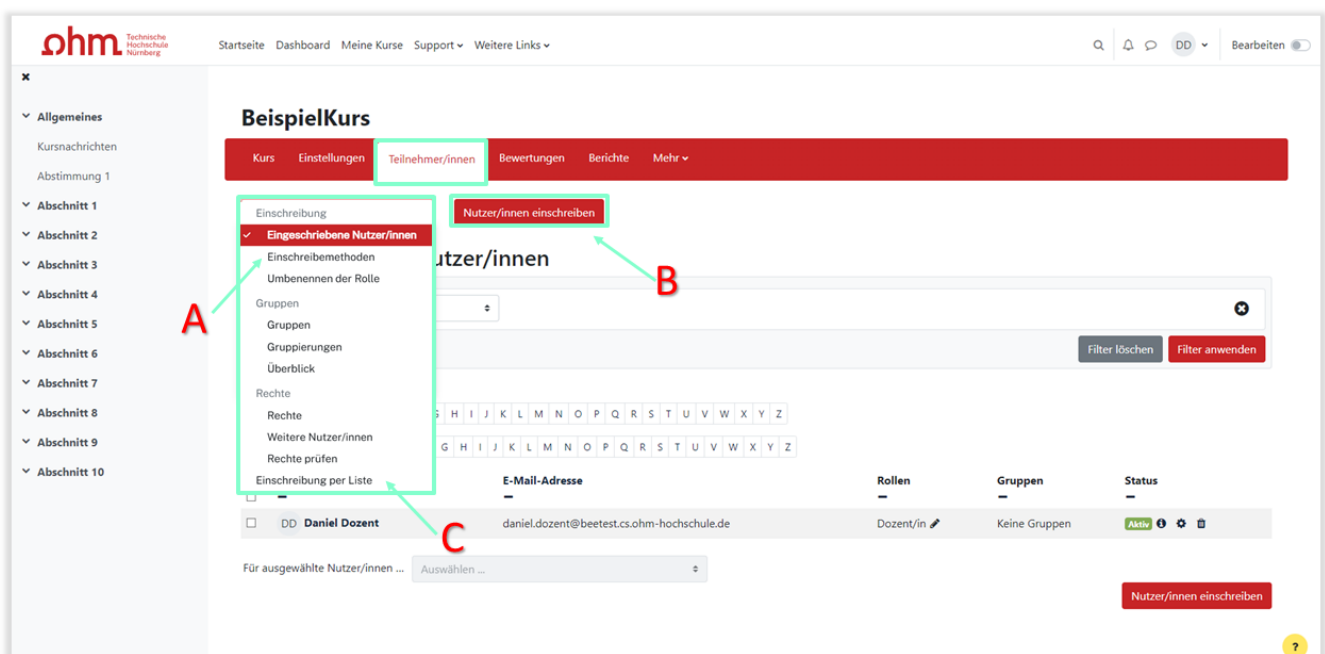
ohm Technische Hochschule Nürnberg

Startseite Dashboard Meine Kurse Support Weitere Links

DD Bearbeiten

×

Allgemeines
Kursnachrichten
Abstimmung 1
Abschnitt 1
Abschnitt 2
Abschnitt 3
Abschnitt 4
Abschnitt 5
Abschnitt 6
Abschnitt 7
Abschnitt 8
Abschnitt 9
Abschnitt 10

BeispielKurs

Kurs Einstellungen Teilnehmer/innen Bewertungen Berichte Mehr

Einschreibung
✓ Eingeschriebene Nutzer/innen
Einschreibemethoden
Umbenennen der Rolle
Gruppen
Gruppen
Gruppierungen
Überblick
Rechte
Rechte
Weitere Nutzer/innen
Rechte prüfen
Einschreibung per Liste

Nutzer/innen einschreiben

utzer/innen

A

B

C

Filter löschen Filter anwenden

G H I J K L M N O P Q R S T U V W X Y Z

G H I J K L M N O P Q R S T U V W X Y Z

| | E-Mail-Adresse | Rollen | Gruppen | Status |
|---|---|---|---|---|
| DD Daniel Dozent | daniel.dozent@beetest.cs.ohm-hochschule.de | Dozent/in | Keine Gruppen | Aktiv |

Für ausgewählte Nutzer/innen ... Auswählen ...

Nutzer/innen einschreiben

?